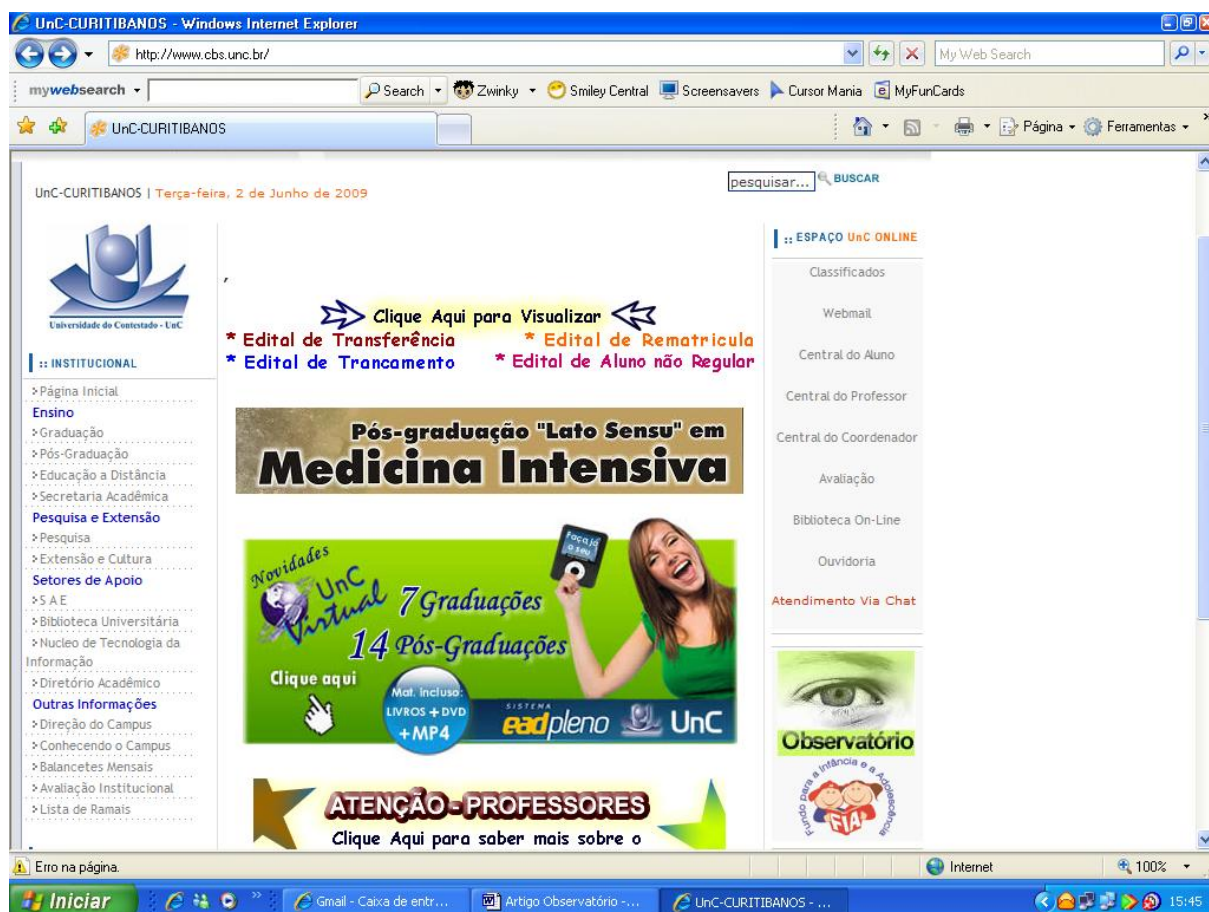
UnC-CURITIBANOS - Windows Internet Explorer

http://www.cbs.unc.br/

My Web Search

mywebsearch

Search Zwinky Smiley Central Screensavers Cursor Mania MyFunCards

UnC-CURITIBANOS

Página Ferramentas

UnC-CURITIBANOS | Terça-feira, 2 de Junho de 2009

pesquisar... BUSCAR

Universidade do Contestado - UnC

:: INSTITUCIONAL

>Página Inicial
Ensino
>Graduação
>Pós-Graduação
>Educação a Distância
>Secretaria Acadêmica
Pesquisa e Extensão
>Pesquisa
>Extensão e Cultura
Setores de Apoio
>S A E
>Biblioteca Universitária
>Nucleo de Tecnologia da Informação
>Diretório Acadêmico
Outras Informações
>Direção do Campus
>Conhecendo o Campus
>Balancetes Mensais
>Avaliação Institucional
>Lista de Ramais

Clique Aqui para Visualizar
* Edital de Transferência * Edital de Rematricula
* Edital de Trancamento * Edital de Aluno não Regular

Pós-graduação "Lato Sensu" em
Medicina Intensiva

Novidades
UnC Virtual
7 Graduações
14 Pós-Graduações
Faça já o seu
Clique aqui
Mat. Incluso: LIVROS + DVD + MP4
SISTEMA eadpleno UnC

ATENÇÃO - PROFESSORES
Clique Aqui para saber mais sobre o

:: ESPAÇO UnC ONLINE

Classificados
Webmail
Central do Aluno
Central do Professor
Central do Coordenador
Avaliação
Biblioteca On-Line
Ouvidoria
Atendimento Via Chat

Observatório
Fundo para a Infância e a Adolescência
FIA

Erro na página.
Internet
100%

Iniciar
Gmail - Caixa de entr...
Artigo Observatório -...
UnC-CURITIBANOS - ...
15:45